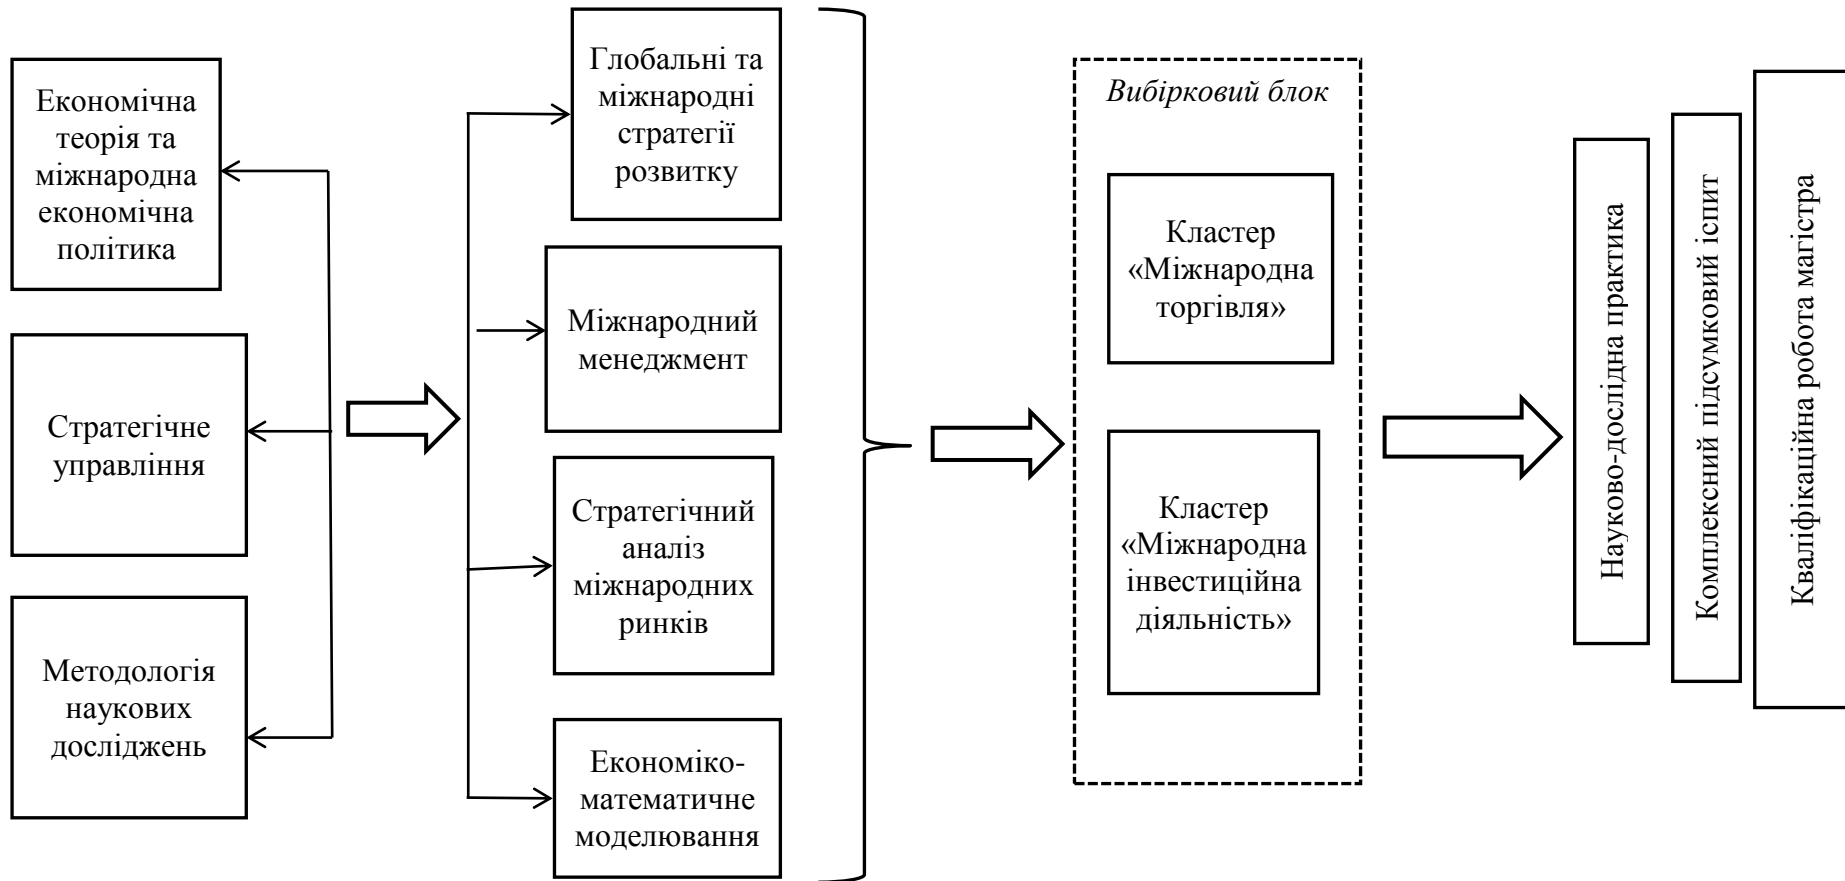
Економічна теорія та міжнародна економічна політика

Стратегічне управління

Методологія наукових досліджень

Глобальні та міжнародні стратегії розвитку

Міжнародний менеджмент

Стратегічний аналіз міжнародних ринків

Економіко-математичне моделювання

Вибірковий блок

Кластер «Міжнародна торгівля»

Кластер «Міжнародна інвестиційна діяльність»

Науково-дослідна практика

Комплексний підсумковий іспит

Кваліфікаційна робота магістра